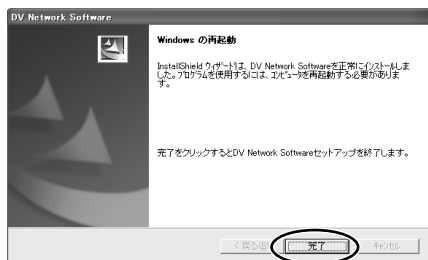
DV Network Software

Windows の再起動

InstallShield ウィザードは、DV Network Softwareを正常にインストールしました。プログラムを使用するには、コンピュータを再起動する必要があります。

完了をクリックするとDV Network Softwareセットアップを終了します。

< 戻る(B)

完了

キャンセル